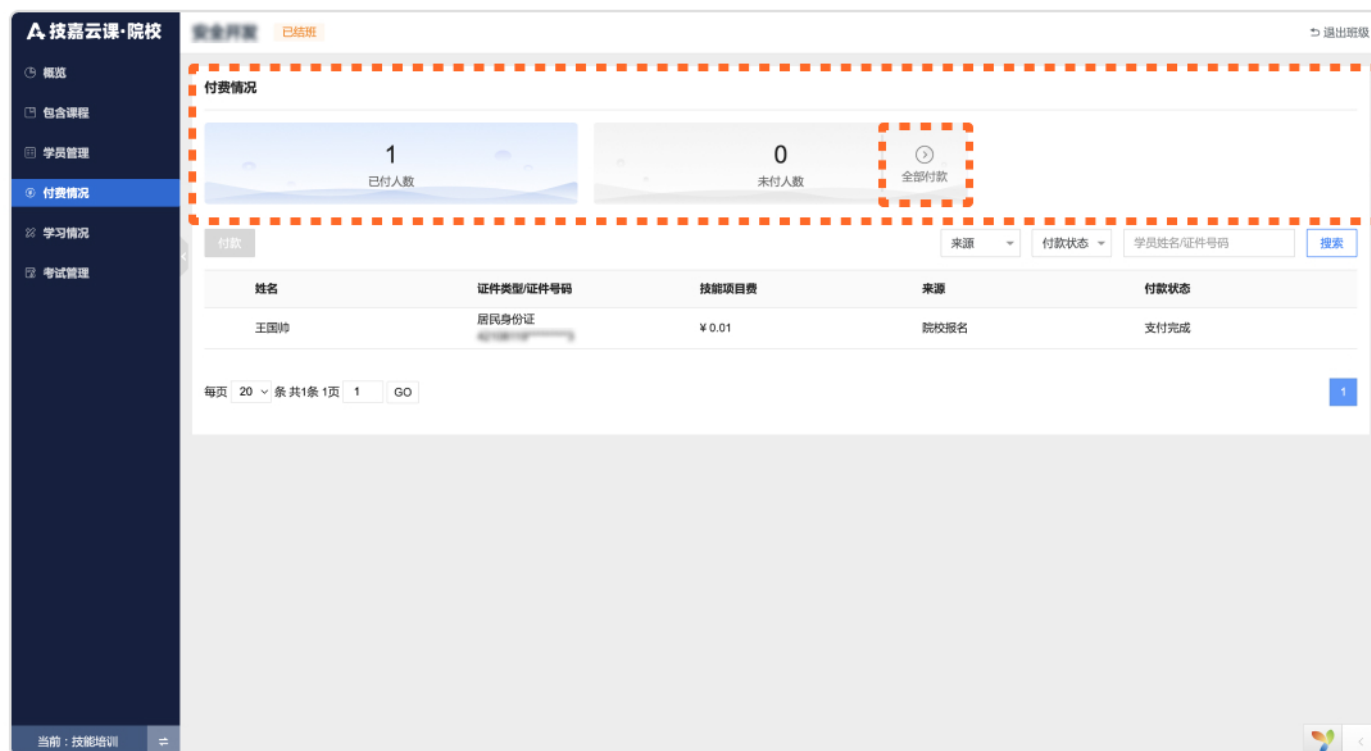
技嘉云课·院校

安全开发 已结班

退出班级

概览
包含课程
学员管理
付费情况
学习情况
考试管理

付费情况

1
已付人数

0
未付人数

全部付款

付款

来源
付款状态
学员姓名/证件号码
搜索

| 姓名 | 证件类型/证件号码 | 技能项目费 | 来源 | 付款状态 |
|---|---|---|---|---|
| 王国帅 | 居民身份证 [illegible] | ¥ 0.01 | 院校报名 | 支付完成 |

每页 20 条 共1条 1页 1 GO

1

当前：技能培训